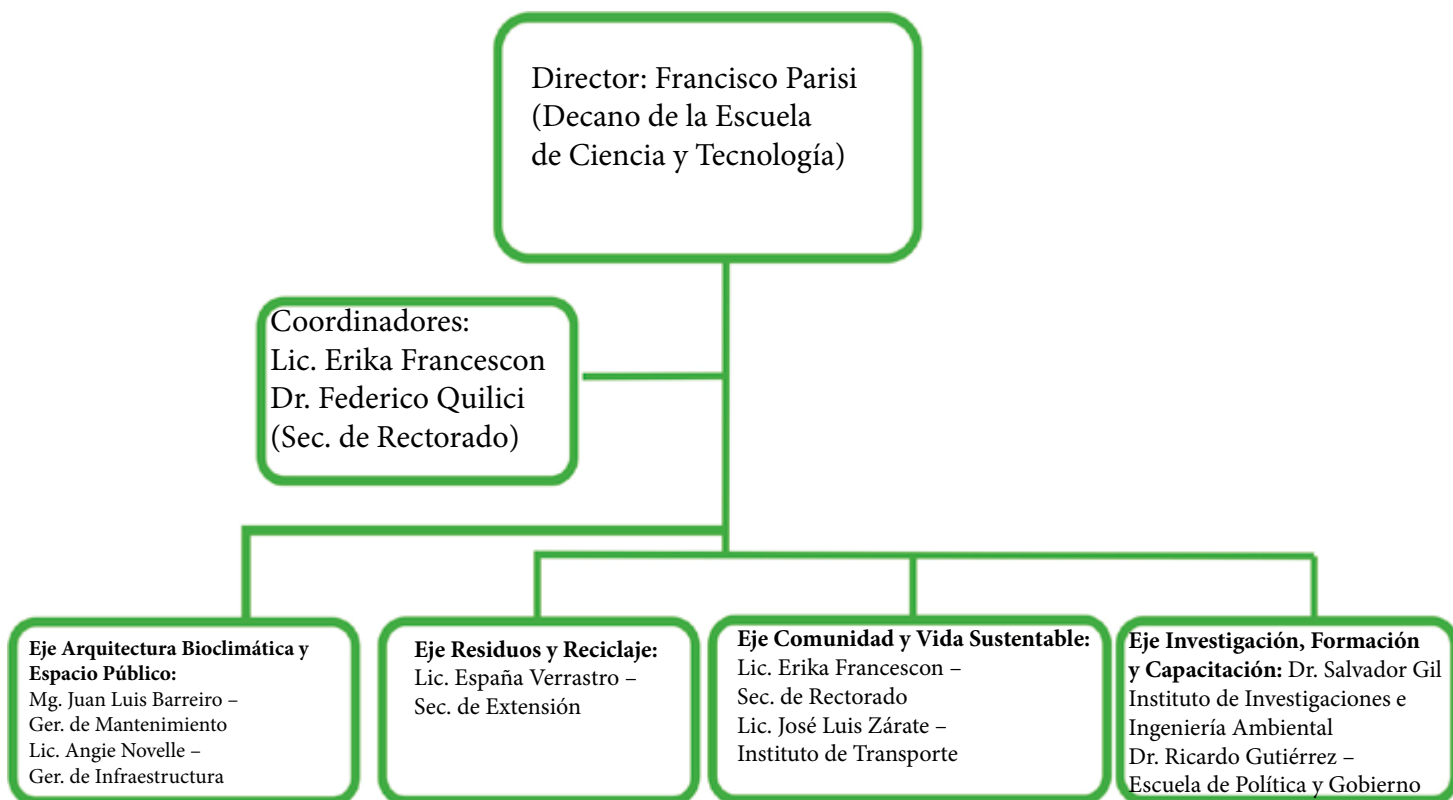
Director: Francisco Parisi (Decano de la Escuela de Ciencia y Tecnología)

Coordinadores:
Lic. Erika Francescon
Dr. Federico Quilici
(Sec. de Rectorado)

**Eje Arquitectura Bioclimática y Espacio Público:**
Mg. Juan Luis Barreiro – Ger. de Mantenimiento
Lic. Angie Novelle – Ger. de Infraestructura

**Eje Residuos y Reciclaje:**
Lic. España Verrastro – Sec. de Extensión

**Eje Comunidad y Vida Sustentable:**
Lic. Erika Francescon – Sec. de Rectorado
Lic. José Luis Zárate – Instituto de Transporte

**Eje Investigación, Formación y Capacitación:** Dr. Salvador Gil
Instituto de Investigaciones e Ingeniería Ambiental
Dr. Ricardo Gutiérrez – Escuela de Política y Gobierno